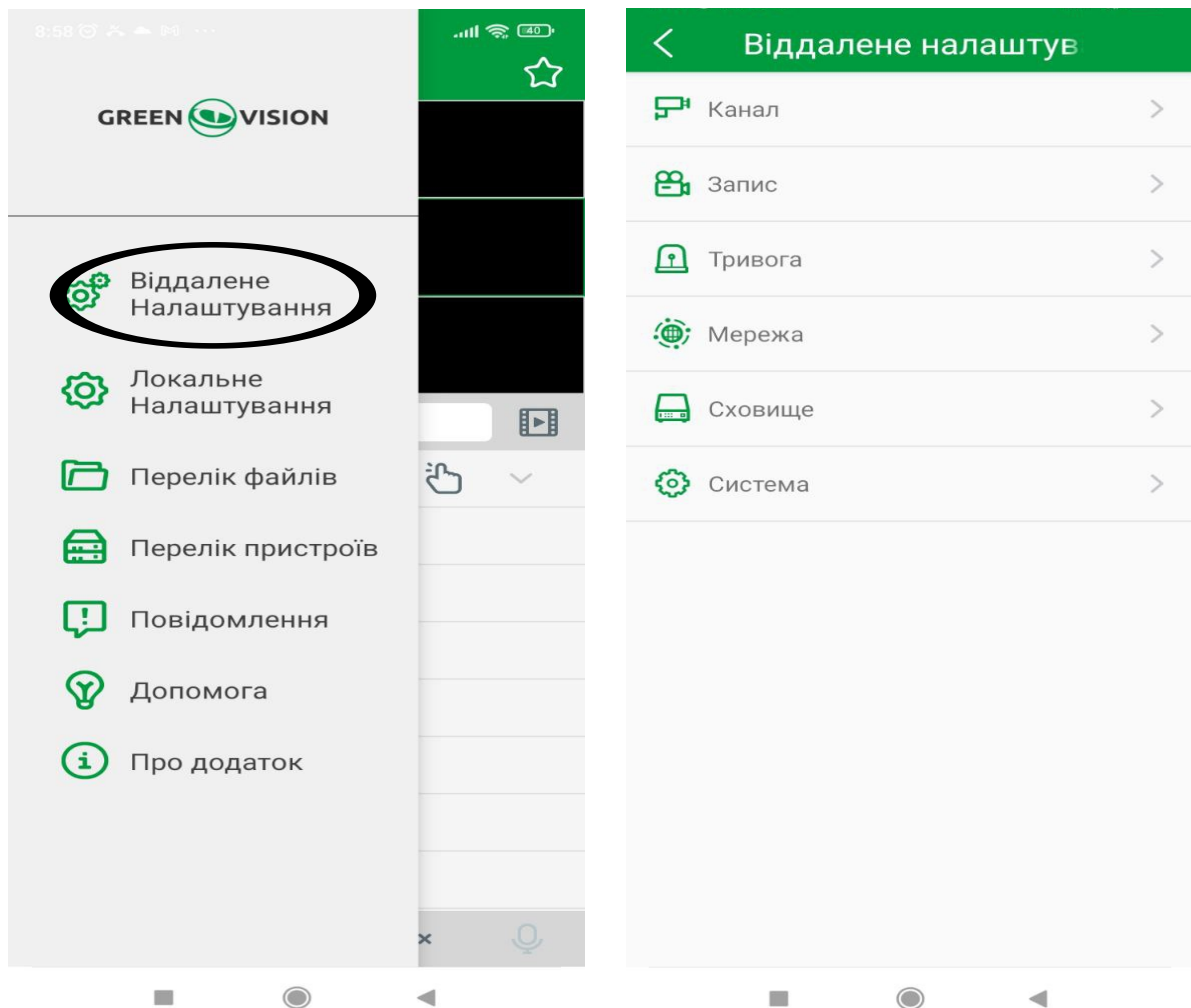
8:58

40

GREEN VISION

Віддалене Налаштування

Локальне Налаштування

Перелік файлів

Перелік пристроїв

Повідомлення

Допомога

Про додаток

Віддалене налаштув

Канал

Запис

Тривога

Мережа

Сховище

Система